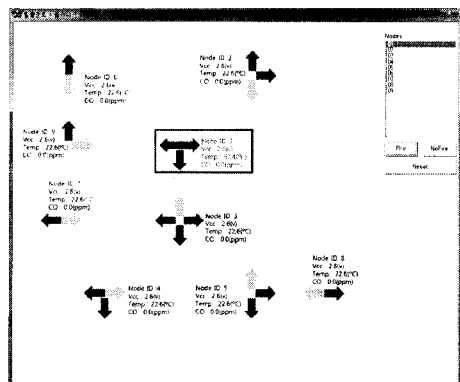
Node ID 6
Vcc 2.6(v)
Temp 22.6(°C)
CO 0.0(ppm)

Node ID 2
Vcc 2.6(v)
Temp 22.6(°C)
CO 0.0(ppm)

Node ID 9
Vcc 2.6(v)
Temp 22.6(°C)
CO 0.0(ppm)

Node ID 1
Vcc 2.6(v)
Temp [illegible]
CO 0.0(ppm)

Node ID 7
Vcc 2.6(v)
Temp 22.6(°C)
CO 0.0(ppm)

Node ID 3
Vcc 2.6(v)
Temp 22.6(°C)
CO 0.0(ppm)

Node ID 8
Vcc 2.6(v)
Temp 22.6(°C)
CO 0.0(ppm)

Node ID 4
Vcc 2.6(v)
Temp 22.6(°C)
CO 0.0(ppm)

Node ID 5
Vcc 2.6(v)
Temp 22.6(°C)
CO 0.0(ppm)

Nodes

Fire
NoFire
Reset